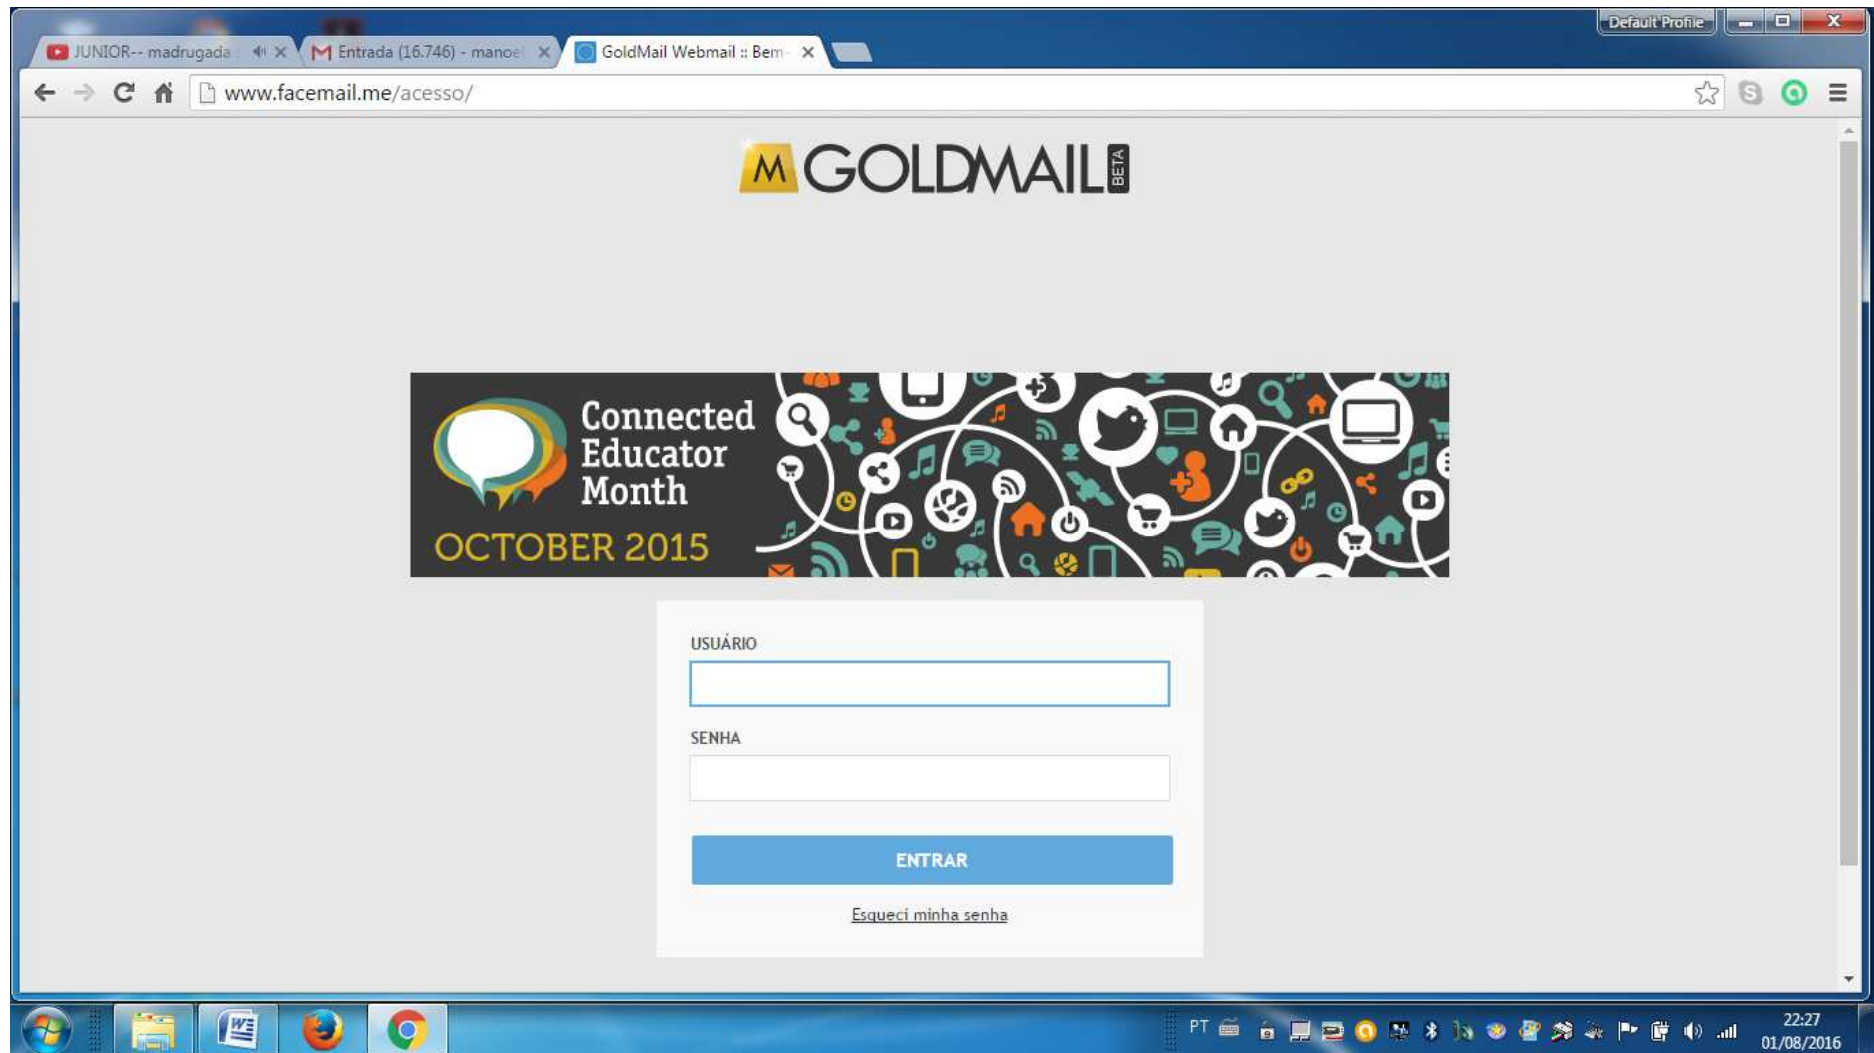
Default Profile

JUNIOR-- madrugada
Entrada (16.746) - manoel
GoldMail Webmail :: Bem-

www.facemail.me/acesso/

M GOLDMAIL BETA

Connected Educator Month
OCTOBER 2015

USUÁRIO

SENHA

ENTRAR

Esqueci minha senha

PT
22:27
01/08/2016